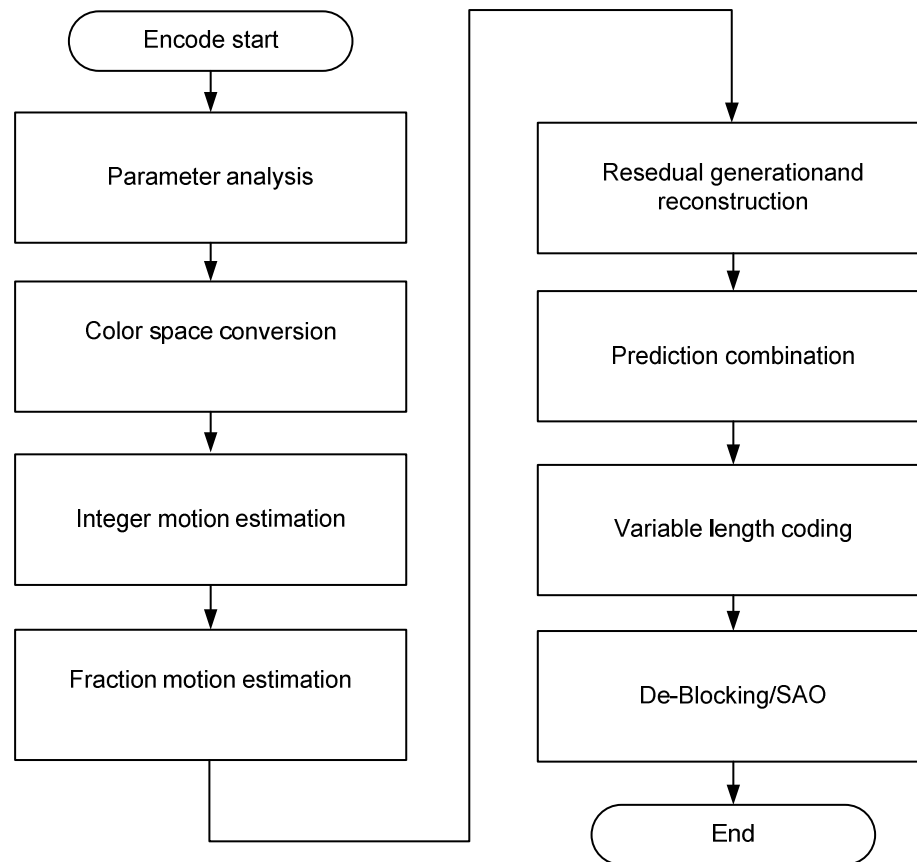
Encode start

Parameter analysis

Color space conversion

Integer motion estimation

Fraction motion estimation

Resedual generationand reconstruction

Prediction combination

Variable length coding

De-Blocking/SAO

End